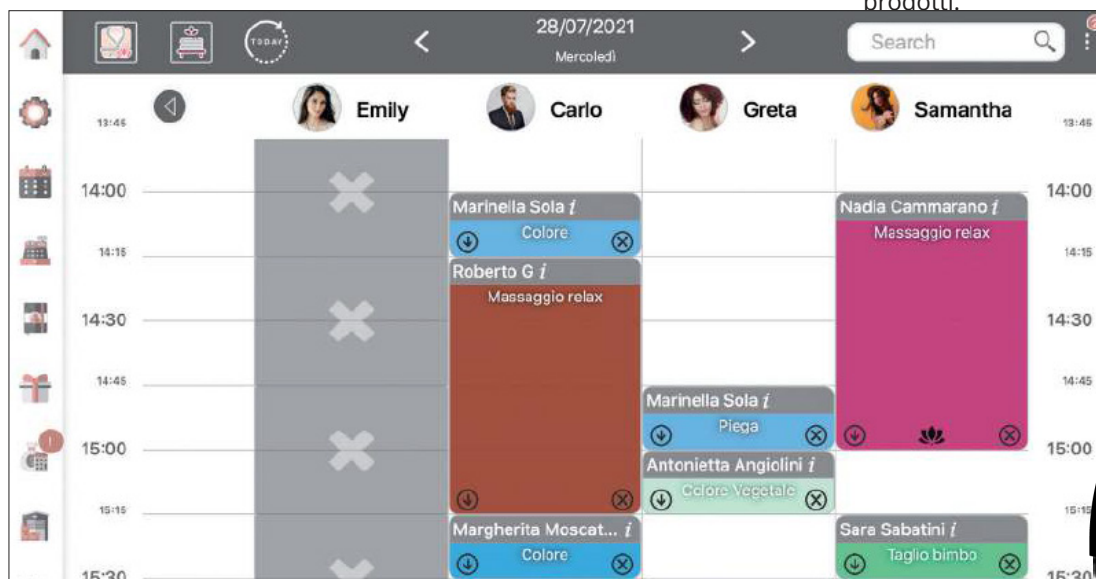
prodotti.

TODAY

28/07/2021
Mercoledì

Search

Emily | Carlo | Greta | Samantha

13:45

14:00

14:15

14:30

14:45

15:00

15:15

15:30

Marinella Sola $i$
Colore

Roberto G $i$
Massaggio relax

Margherita Moscat... $i$
Colore

Marinella Sola $i$
Piega

Antonietta Angiolini $i$
Colore Vegetale

Nadia Cammarano $i$
Massaggio relax

Sara Sabatini $i$
Taglio bimbo

13:45

14:00

14:15

14:30

14:45

15:00

15:15

15:30